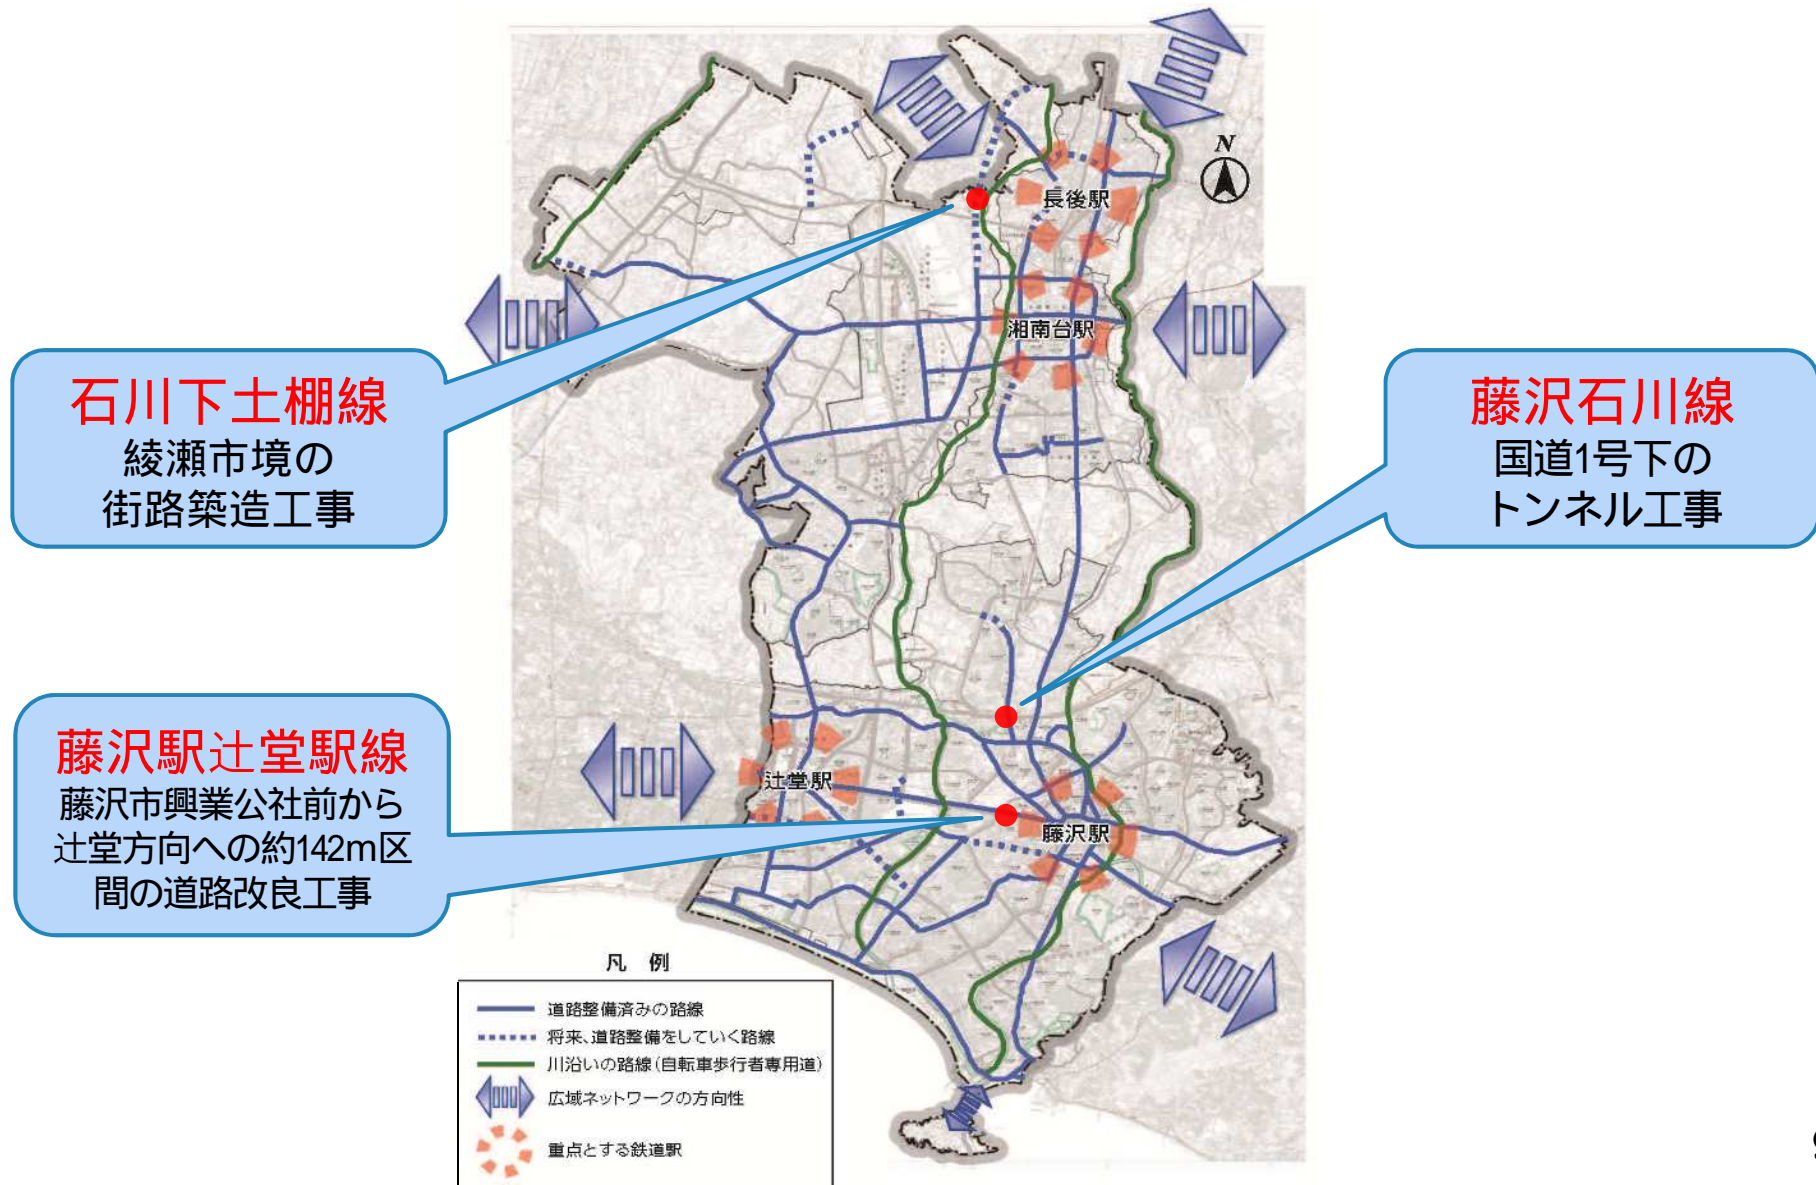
石川下土棚線
綾瀬市境の
街路築造工事

藤沢石川線
国道1号下の
トンネル工事

藤沢駅辻堂駅線
藤沢市興業公社前から
辻堂方向への約142m区
間の道路改良工事

N

長後駅

湘南台駅

辻堂駅

藤沢駅

凡 例

道路整備済みの路線
将来、道路整備をしていく路線
川沿いの路線(自転車歩行者専用道)
広域ネットワークの方向性
重点とする鉄道駅